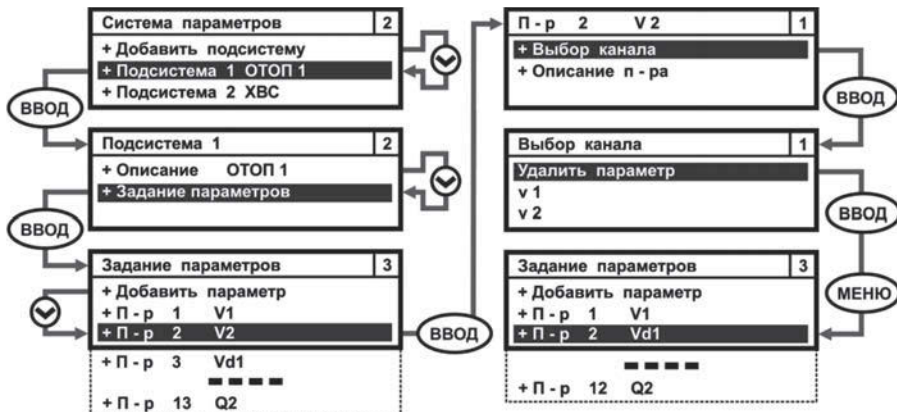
Система параметров 2
+ Добавить подсистему
+ Подсистема 1 ОТОП 1
+ Подсистема 2 ХВС

ВВОД

Подсистема 1 2
+ Описание ОТОП 1
+ Задание параметров

ВВОД

Задание параметров 3
+ Добавить параметр
+ П - р 1 V1
+ П - р 2 V2
+ П - р 3 Vd1
+ П - р 13 Q2

ВВОД

П - р 2 V 2 1
+ Выбор канала
+ Описание п - ра

ВВОД

Выбор канала 1
Удалить параметр
v 1
v 2

ВВОД

МЕНЮ

Задание параметров 3
+ Добавить параметр
+ П - р 1 V1
+ П - р 2 Vd1
+ П - р 12 Q2